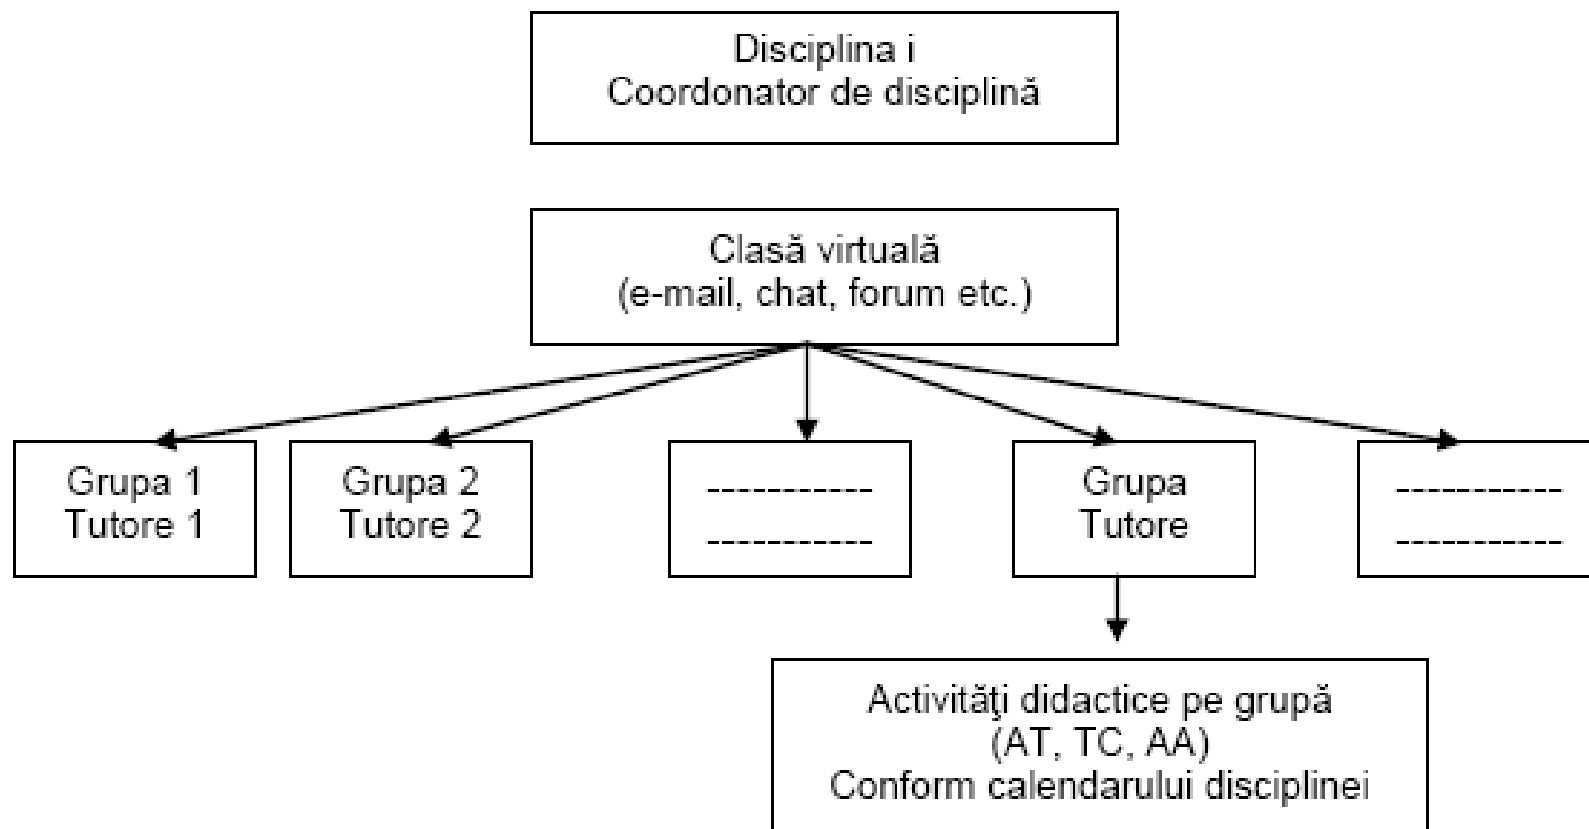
Disciplina i
Coordonator de disciplină

Clasă virtuală
(e-mail, chat, forum etc.)

Grupa 1
Tutore 1

Grupa 2
Tutore 2

-----------
-----------

Grupa
Tutore

-----------
-----------

Activităţi didactice pe grupă
(AT, TC, AA)
Conform calendarului disciplinei